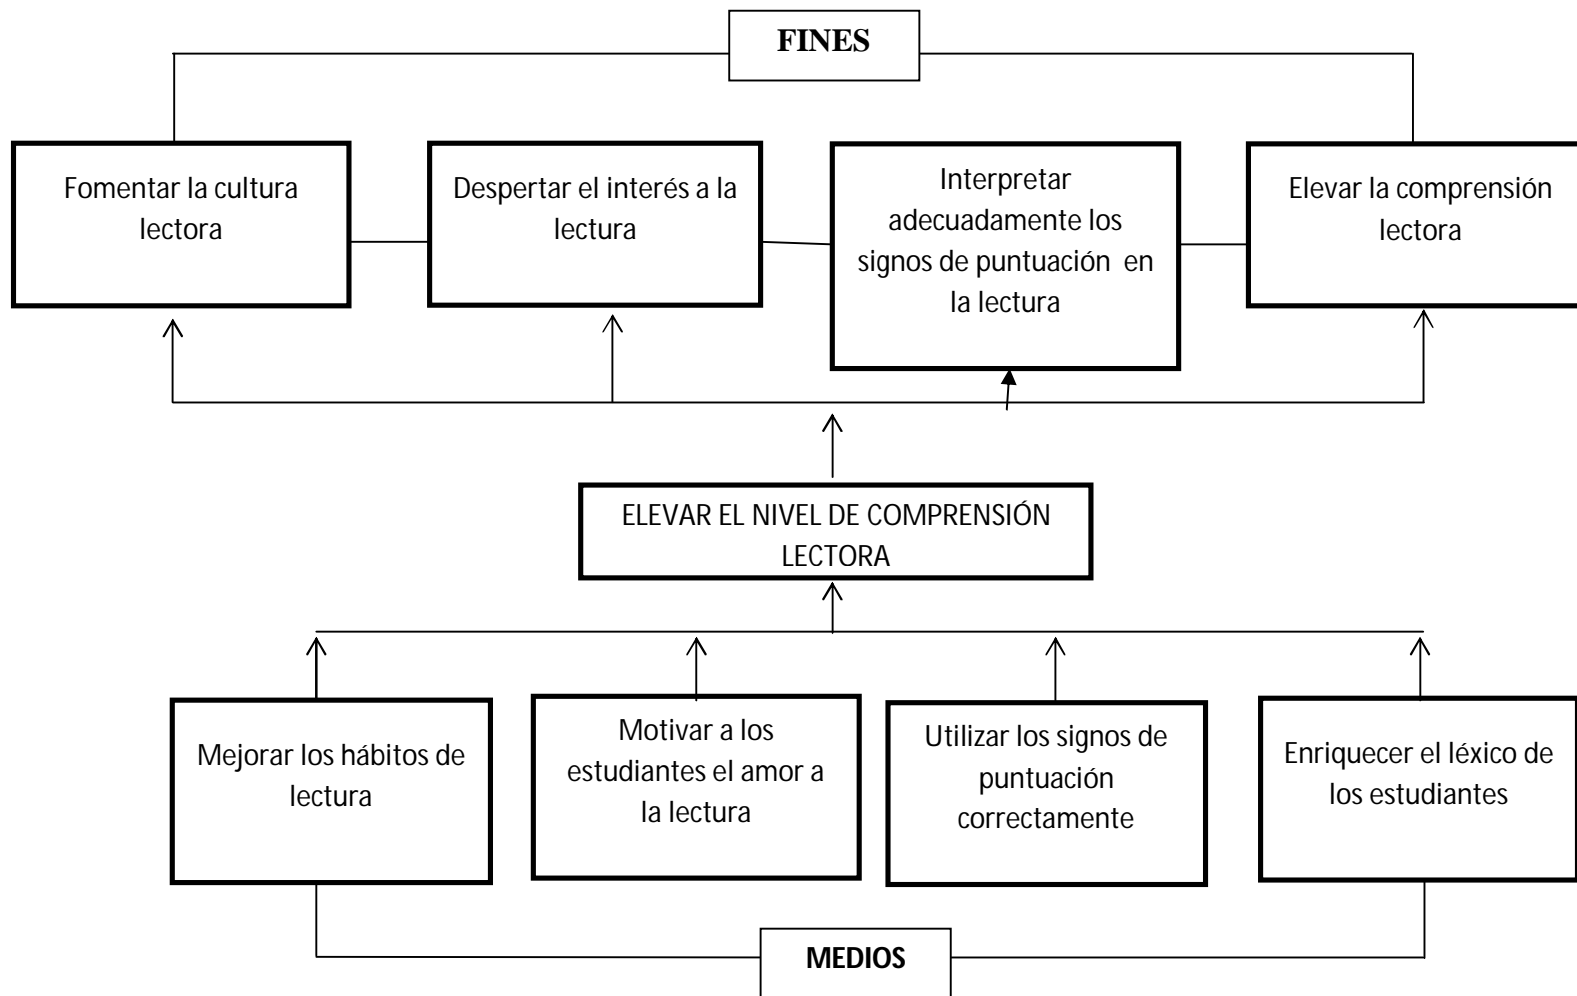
FINES

Fomentar la cultura lectora

Despertar el interés a la lectura

Interpretar adecuadamente los signos de puntuación en la lectura

Elevar la comprensión lectora

ELEVAR EL NIVEL DE COMPRENSIÓN LECTORA

Mejorar los hábitos de lectura

Motivar a los estudiantes el amor a la lectura

Utilizar los signos de puntuación correctamente

Enriquecer el léxico de los estudiantes

MEDIOS